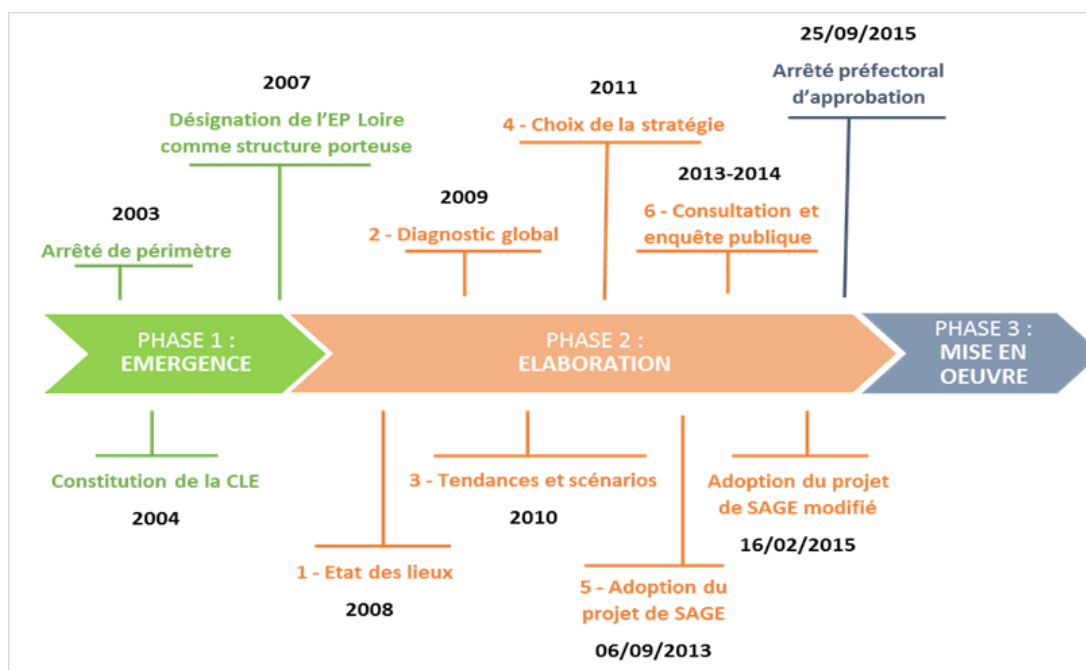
25/09/2015

Arrêté préfectoral d'approbation

2007

Désignation de l'EP Loire comme structure porteuse

2011

4 - Choix de la stratégie

2013-2014

6 - Consultation et enquête publique

2003

Arrêté de périmètre

2009

2 - Diagnostic global

PHASE 1 : EMERGENCE

PHASE 2 : ELABORATION

PHASE 3 : MISE EN OEUVRE

Constitution de la CLE

2004

3 - Tendances et scénarios

2010

Adoption du projet de SAGE modifié

16/02/2015

1 - Etat des lieux

2008

5 - Adoption du projet de SAGE

06/09/2013